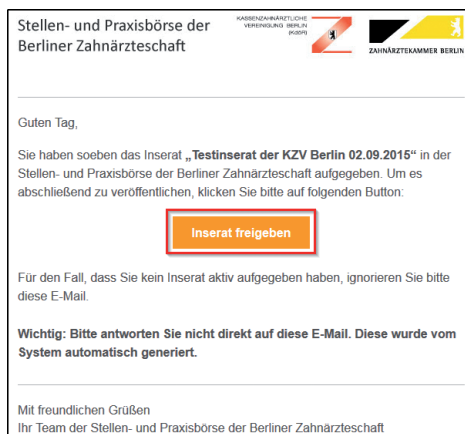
Stellen- und Praxisbörse der Berliner Zahnärzteschaft

KASSENZAHNÄRZTLICHE VEREINIGUNG BERLIN (KZBV)

ZAHNÄRZTEKAMMER BERLIN

Guten Tag,

Sie haben soeben das Inserat **„Testinserat der KZV Berlin 02.09.2015“** in der Stellen- und Praxisbörse der Berliner Zahnärzteschaft aufgegeben. Um es abschließend zu veröffentlichen, klicken Sie bitte auf folgenden Button:

Inserat freigeben

Für den Fall, dass Sie kein Inserat aktiv aufgegeben haben, ignorieren Sie bitte diese E-Mail.

**Wichtig: Bitte antworten Sie nicht direkt auf diese E-Mail. Diese wurde vom System automatisch generiert.**

Mit freundlichen Grüßen
Ihr Team der Stellen- und Praxisbörse der Berliner Zahnärzteschaft